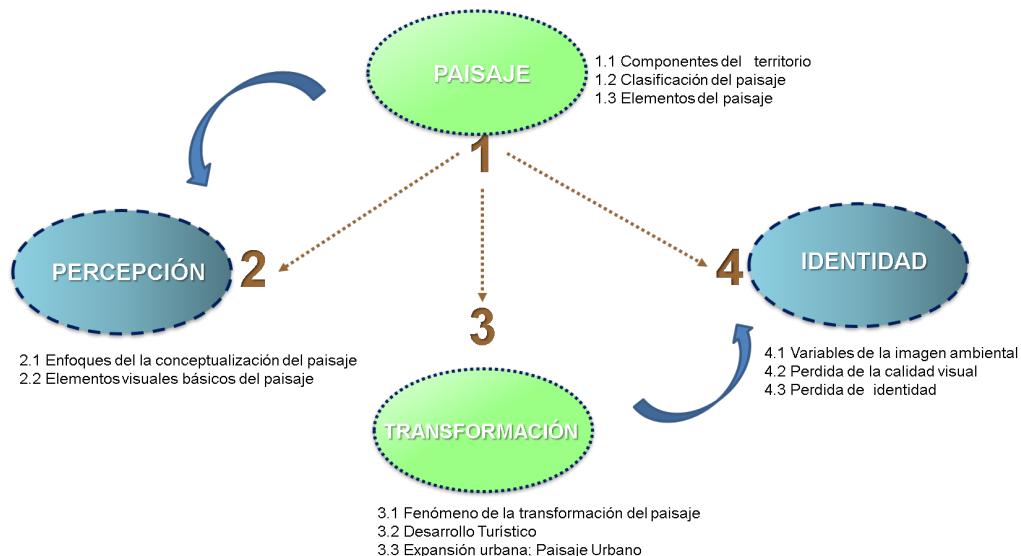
PAISAJE

1.1 Componentes del territorio
1.2 Clasificación del paisaje
1.3 Elementos del paisaje

1

PERCEPCIÓN

2

2.1 Enfoques del la conceptualización del paisaje
2.2 Elementos visuales básicos del paisaje

3

TRANSFORMACIÓN

3.1 Fenómeno de la transformación del paisaje
3.2 Desarrollo Turístico
3.3 Expansión urbana; Paisaje Urbano

4

IDENTIDAD

4.1 Variables de la imagen ambiental
4.2 Perdida de la calidad visual
4.3 Perdida de identidad